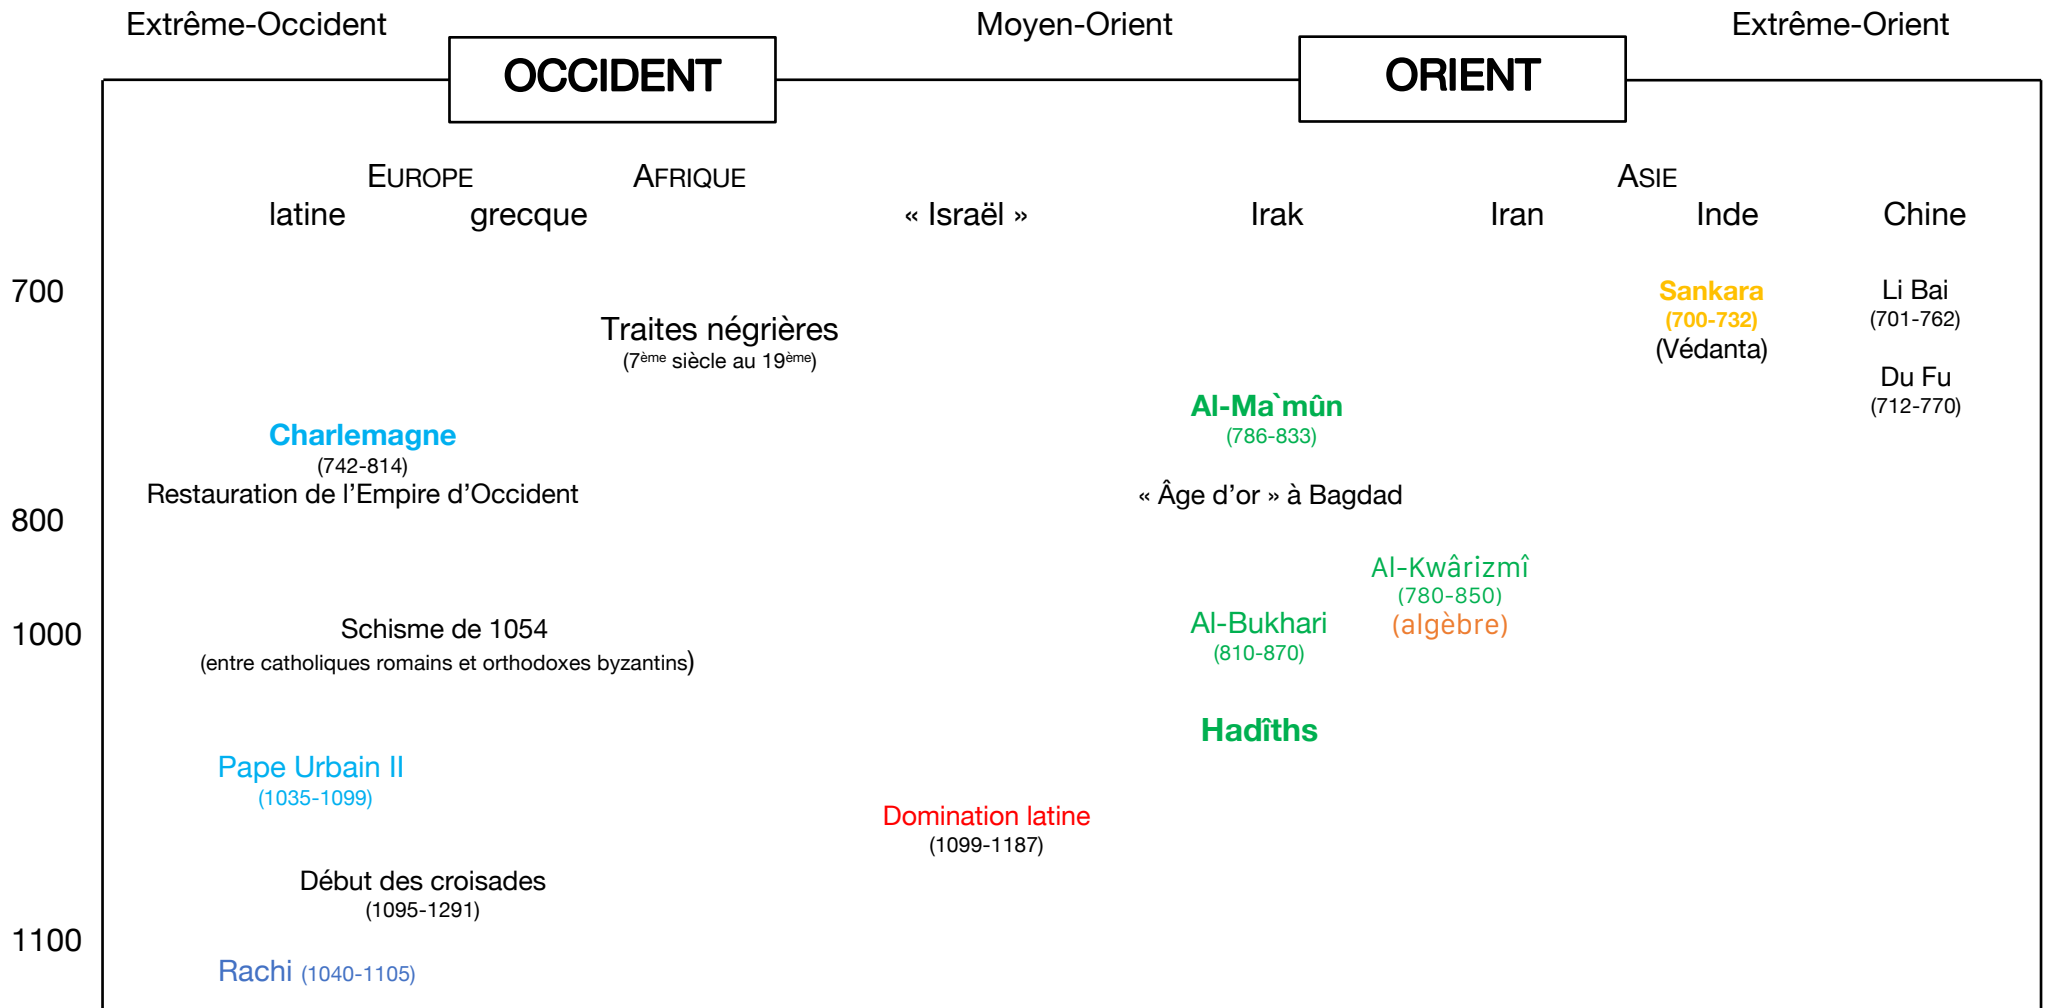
Extrême-Occident

OCCIDENT

Moyen-Orient

ORIENT

Extrême-Orient

EUROPE

AFRIQUE

ASIE

latine

grecque

« Israël »

Irak

Iran

Inde

Chine

700

Sankara
(700-732)
(Védanta)

Li Bai
(701-762)

Traites négrières
(7$^{ème}$ siècle au 19$^{ème}$)

Du Fu
(712-770)

Al-Ma`mûn
(786-833)

Charlemagne
(742-814)
Restauration de l'Empire d'Occident

« Âge d'or » à Bagdad

800

Al-Kwârizmî
(780-850)
(algèbre)

Al-Bukhari
(810-870)

1000

Schisme de 1054
(entre catholiques romains et orthodoxes byzantins)

Hadîths

Pape Urbain II
(1035-1099)

Domination latine
(1099-1187)

Début des croisades
(1095-1291)

1100

Rachi (1040-1105)